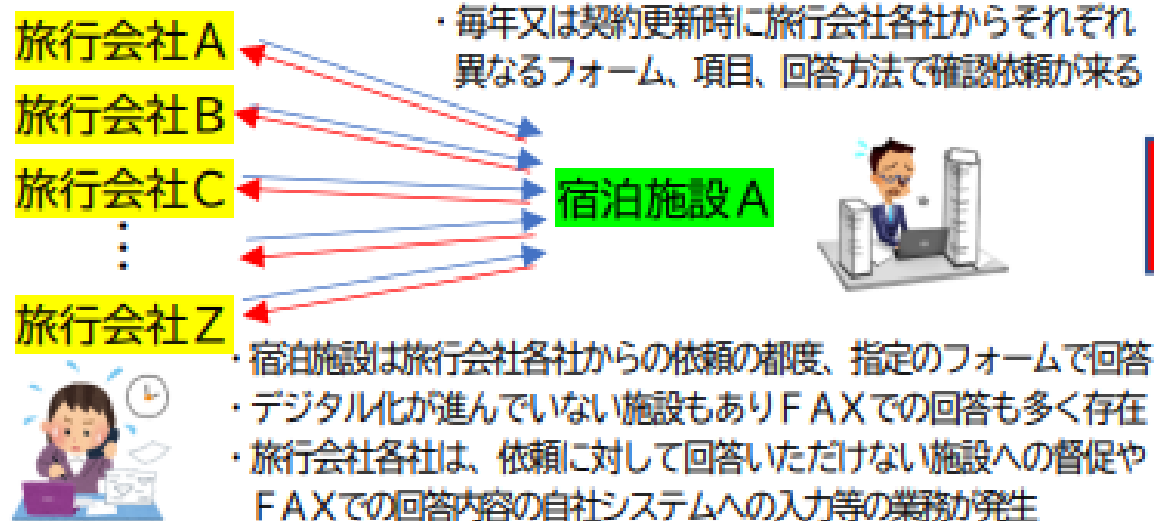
旅行会社Ａ
旅行会社Ｂ
旅行会社Ｃ
・
・
旅行会社Ｚ

・毎年又は契約更新時に旅行会社各社からそれぞれ異なるフォーム、項目、回答方法で確認依頼が来る

宿泊施設Ａ

・宿泊施設は旅行会社各社からの依頼の都度、指定のフォームで回答
・デジタル化が進んでいない施設もありＦＡＸでの回答も多く存在
・旅行会社各社は、依頼に対して回答いただけない施設への督促やＦＡＸでの回答内容の自社システムへの入力等の業務が発生